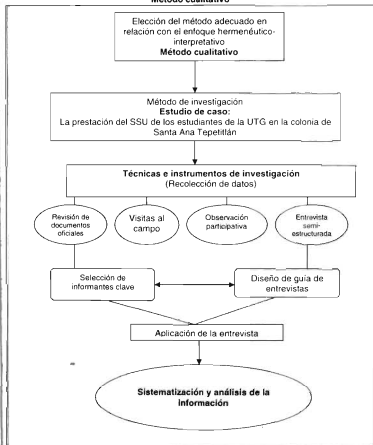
Método cualitativo

Elección del método adecuado en relación con el enfoque hermenéutico-interpretativo
Método cualitativo

Método de investigación
Estudio de caso:
La prestación del SSU de los estudiantes de la UTG en la colonia de Santa Ana Tepetitlán

Técnicas e instrumentos de investigación
(Recolección de datos)

Revisión de documentos oficiales

Visitas al campo

Observación participativa

Entrevista semi-estructurada

Selección de informantes clave

Diseño de guía de entrevistas

Aplicación de la entrevista

Sistematización y análisis de la información